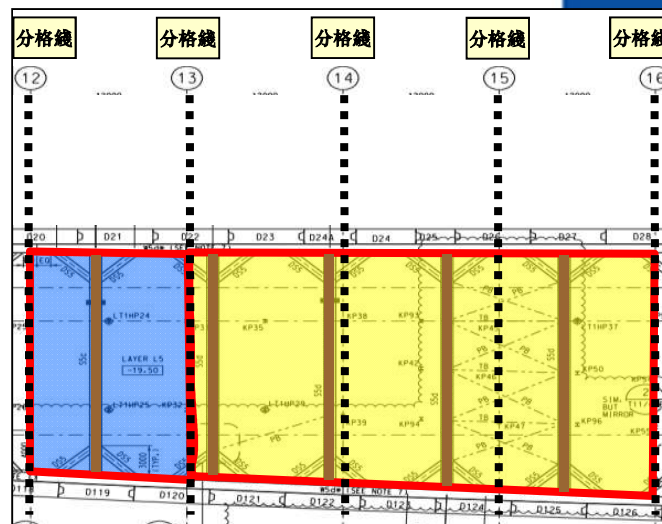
分格綫 分格綫 分格綫 分格綫 分格綫

12 13 14 15 16

12000 12000 12000 12000

D20 D21 D22 D23 D24A D24 D25 D26 D27 D28

LT1HP24

LAYER L5
-19.50

LT1HP25 KP32

KP35 KP38 KP93 KP42 KP43 KP44 LT1HP37 KP50

LT1HP29 KP39 KP94 KP47 KP96 KP95

SIM. BUT MIRROR

D119 D120 D121 D122 D123 D124 D125 D126

SEE NOTE 7